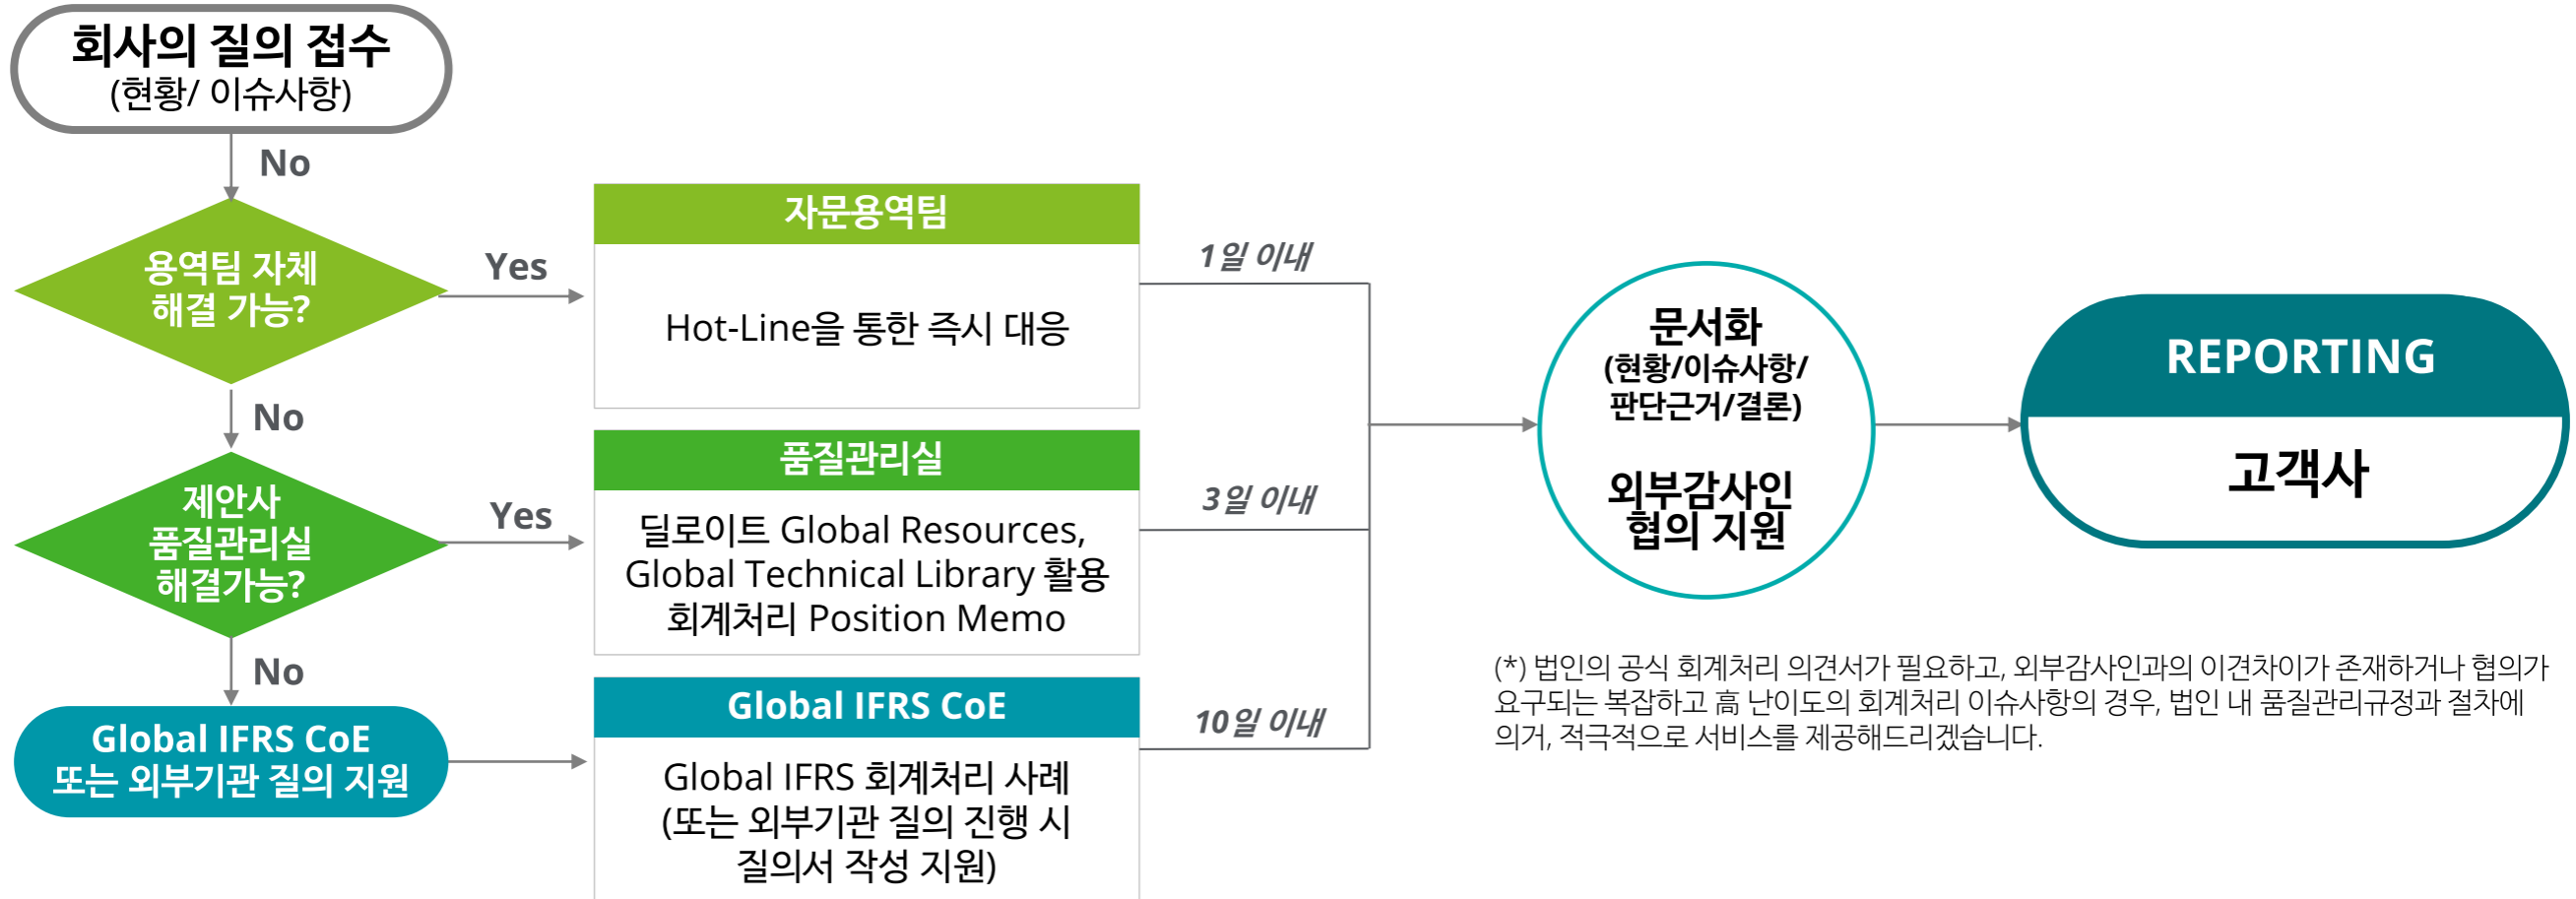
회사의 질의 접수
(현황/ 이슈사항)

No

용역팀 자체 해결 가능?

Yes

자문용역팀

Hot-Line을 통한 즉시 대응

1일 이내

No

제안사 품질관리실 해결가능?

Yes

품질관리실

딜로이트 Global Resources, Global Technical Library 활용 회계처리 Position Memo

3일 이내

No

Global IFRS CoE 또는 외부기관 질의 지원

Global IFRS CoE

Global IFRS 회계처리 사례 (또는 외부기관 질의 진행 시 질의서 작성 지원)

10일 이내

문서화
(현황/이슈사항/ 판단근거/결론)

외부감사인 협의 지원

REPORTING

고객사

(*) 법인의 공식 회계처리 의견서가 필요하고, 외부감사인과의 이견차이가 존재하거나 협의가 요구되는 복잡하고 高 난이도의 회계처리 이슈사항의 경우, 법인 내 품질관리규정과 절차에 의거, 적극적으로 서비스를 제공해드리겠습니다.